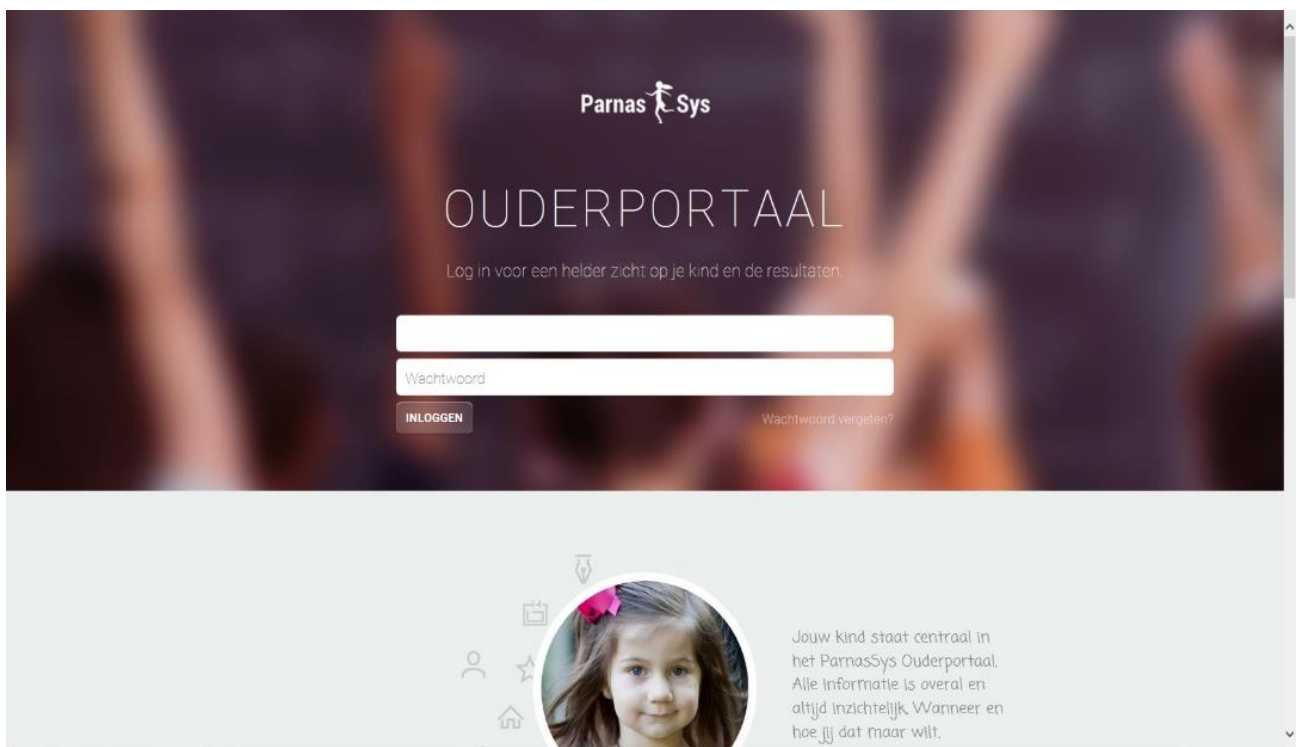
Parnas Sys

OUDERPORTAAL

Log in voor een helder zicht op je kind en de resultaten.

Wachtwoord

INLOGGEN

Wachtwoord vergeten?

Jouw kind staat centraal in het ParnasSys Ouderportaal. Alle informatie is overal en altijd inzichtelijk. Wanneer en hoe jij dat maar wilt.